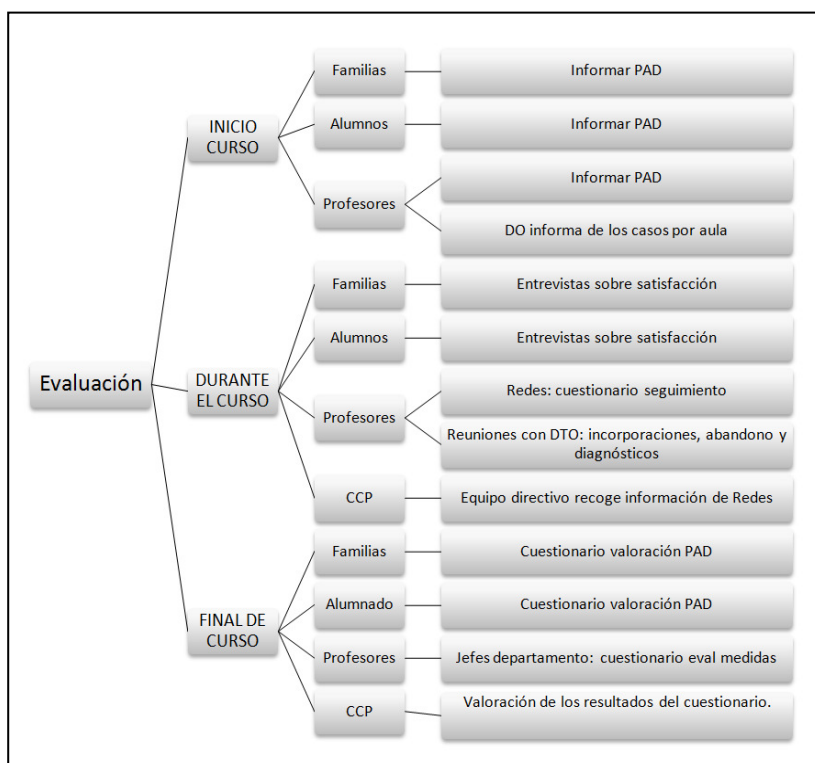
Evaluación

INICIO CURSO

Familias

Informar PAD

Alumnos

Informar PAD

Profesores

Informar PAD

DO informa de los casos por aula

DURANTE EL CURSO

Familias

Entrevistas sobre satisfacción

Alumnos

Entrevistas sobre satisfacción

Profesores

Redes: cuestionario seguimiento

Reuniones con DTO: incorporaciones, abandono y diagnósticos

CCP

Equipo directivo recoge información de Redes

FINAL DE CURSO

Familias

Cuestionario valoración PAD

Alumnado

Cuestionario valoración PAD

Profesores

Jefes departamento: cuestionario eval medidas

CCP

Valoración de los resultados del cuestionario.